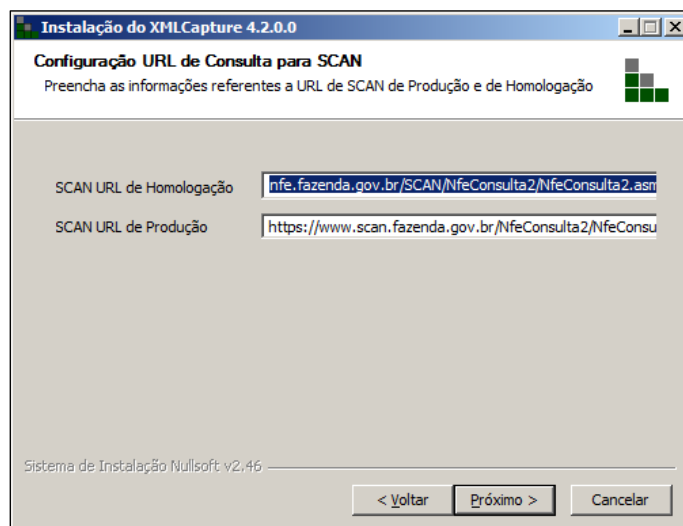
Instalação do XMLCapture 4.2.0.0

Configuração URL de Consulta para SCAN

Preencha as informações referentes a URL de SCAN de Produção e de Homologação

SCAN URL de Homologação nfe.fazenda.gov.br/SCAN/NfeConsulta2/NfeConsulta2.asm

SCAN URL de Produção https://www.scan.fazenda.gov.br/NfeConsulta2/NfeConsu

Sistema de Instalação Nullsoft v2.46

< Voltar Próximo > Cancelar